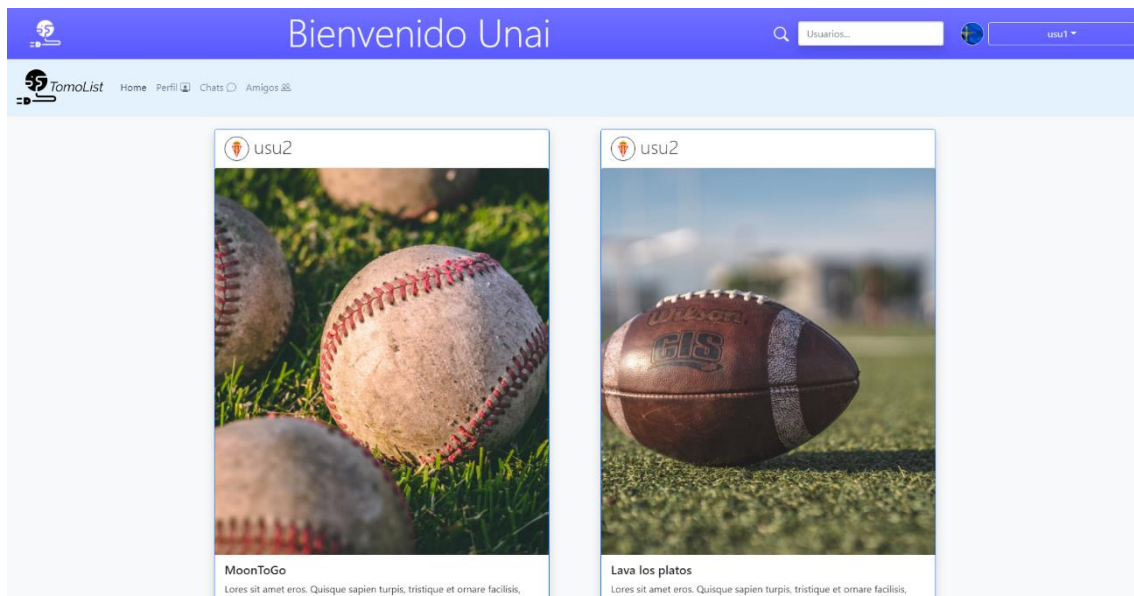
Bienvenido Unai

Usuarios...

usu1

TomoList

Home Perfil Chats Amigos

usu2

Wilson
GLS

MoonToGo

Lores sit amet eros. Quisque sapien turpis, tristique et ornare facilisis,

usu2

Lava los platos

Lores sit amet eros. Quisque sapien turpis, tristique et ornare facilisis,